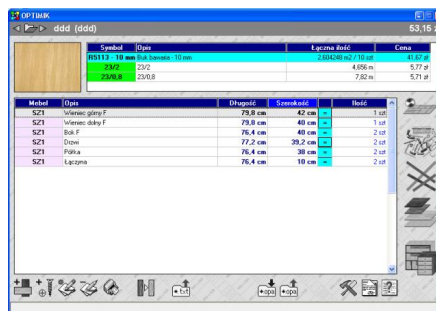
OPTIMIK

ddd (ddd)

53,15

| Symbol | Opis | Łączna ilość | Cena |
|---|---|---|---|
| R5113 - 10 mm | Buk bawaria - 10 mm | 2,604248 m2 / 10 szt | 41,67 zł |
| 23/2 | 23/2 | 4,656 m | 5,71 zł |
| 23/0,8 | 23/0,8 | 7,82 m | 5,71 zł |

| Mebel | Opis | Długość | Szerokość | | Ilość |
|---|---|---|---|---|---|
| SZ1 | Wieniec górny F | 79,8 cm | 42 cm | = | 1 szt |
| SZ1 | Wieniec dolny F | 79,8 cm | 40 cm | = | 1 szt |
| SZ1 | Bok F | 76,4 cm | 40 cm | = | 2 szt |
| SZ1 | Drzwi | 77,2 cm | 39,2 cm | = | 2 szt |
| SZ1 | Półka | 76,4 cm | 38 cm | = | 2 szt |
| SZ1 | Łączyna | 76,4 cm | 10 cm | = | 2 szt |

txt opa opa